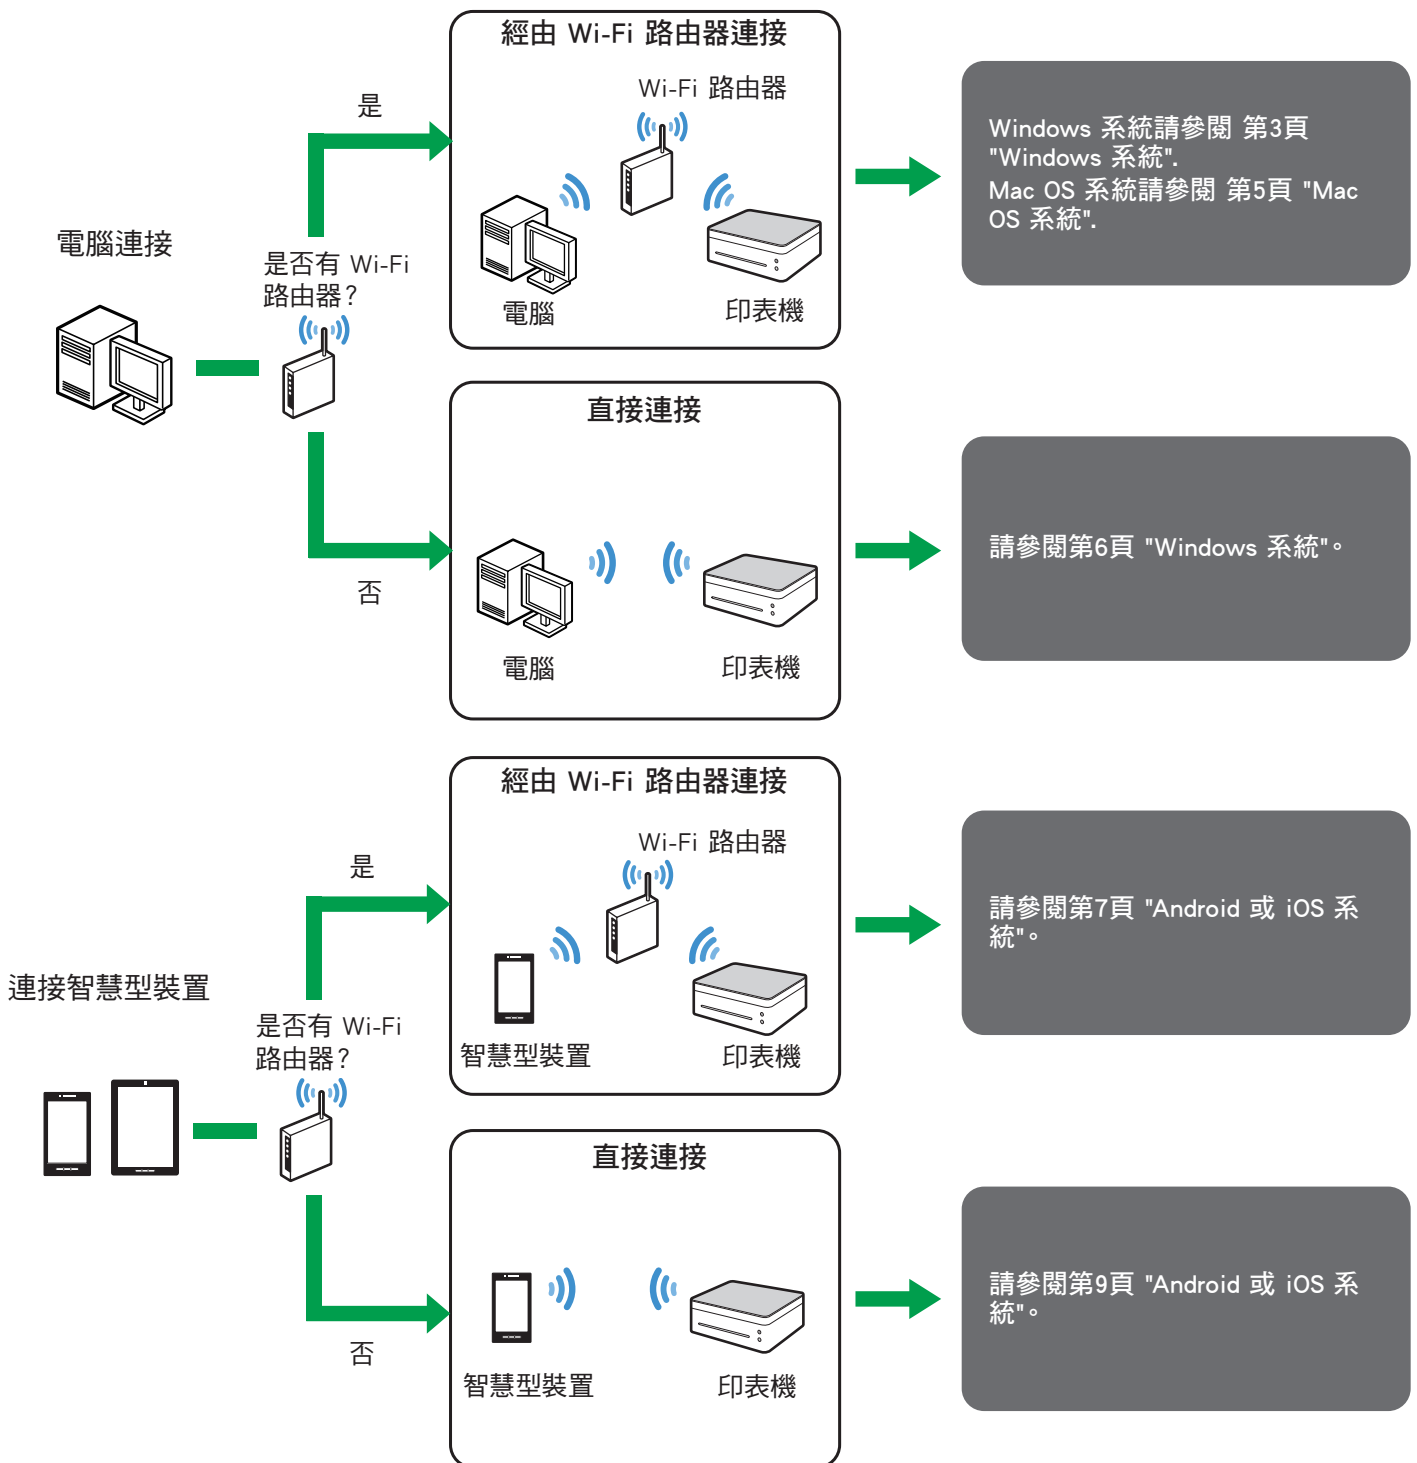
電腦連接

是否有 Wi-Fi 路由器？

是

經由 Wi-Fi 路由器連接

Wi-Fi 路由器

電腦

印表機

Windows 系統請參閱 第3頁 "Windows 系統".
Mac OS 系統請參閱 第5頁 "Mac OS 系統".

否

直接連接

電腦

印表機

請參閱第6頁 "Windows 系統"。

連接智慧型裝置

是否有 Wi-Fi 路由器？

是

經由 Wi-Fi 路由器連接

Wi-Fi 路由器

智慧型裝置

印表機

請參閱第7頁 "Android 或 iOS 系統"。

否

直接連接

智慧型裝置

印表機

請參閱第9頁 "Android 或 iOS 系統"。